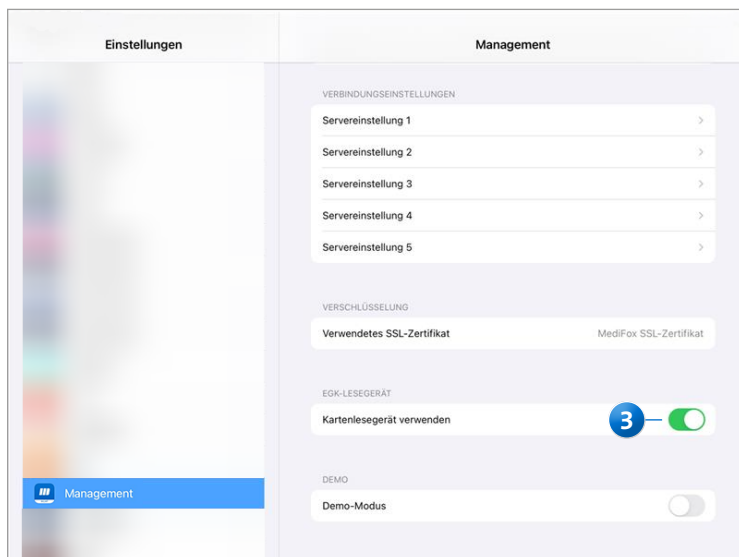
Einstellungen

Management

Management

VERBINDUNGSEINSTELLUNGEN

Servereinstellung 1

Servereinstellung 2

Servereinstellung 3

Servereinstellung 4

Servereinstellung 5

VERSCHLÜSSELUNG

Verwendetes SSL-Zertifikat MediFox SSL-Zertifikat

EGK-LESEGERÄT

Kartenlesegerät verwenden

3

DEMO

Demo-Modus